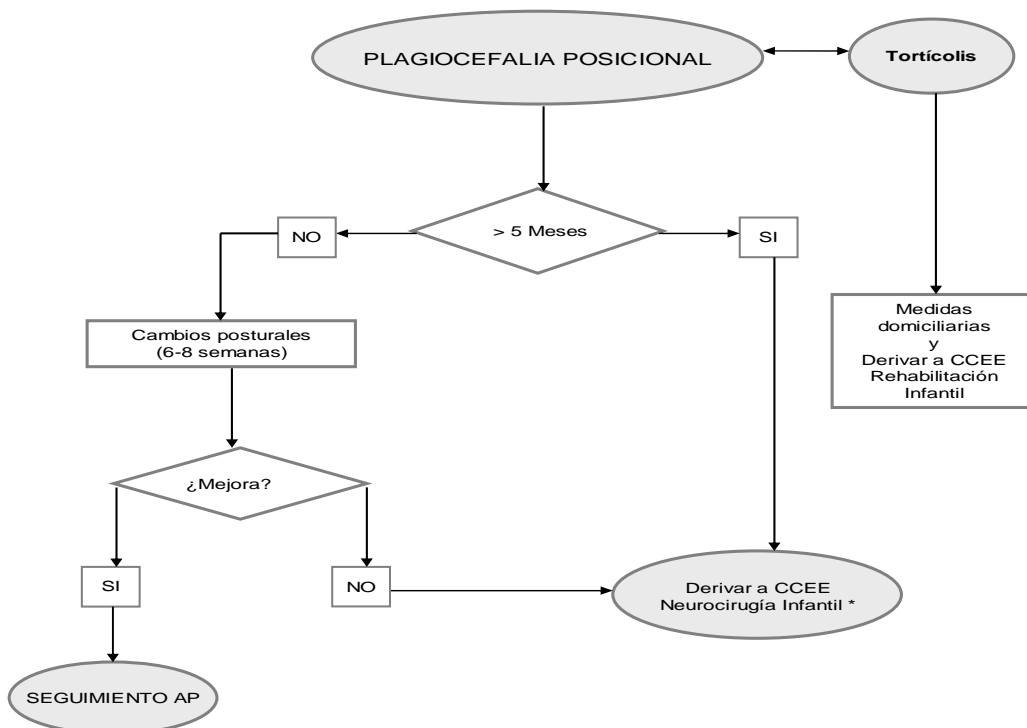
PLAGIOCEFALIA POSICIONAL

Tortícolis

> 5 Meses

NO

SI

Medidas domiciliarias y Derivar a CCEE Rehabilitación Infantil

Cambios posturales (6-8 semanas)

¿Mejora?

SI

NO

Derivar a CCEE Neurocirugía Infantil *

SEGUIMIENTO AP